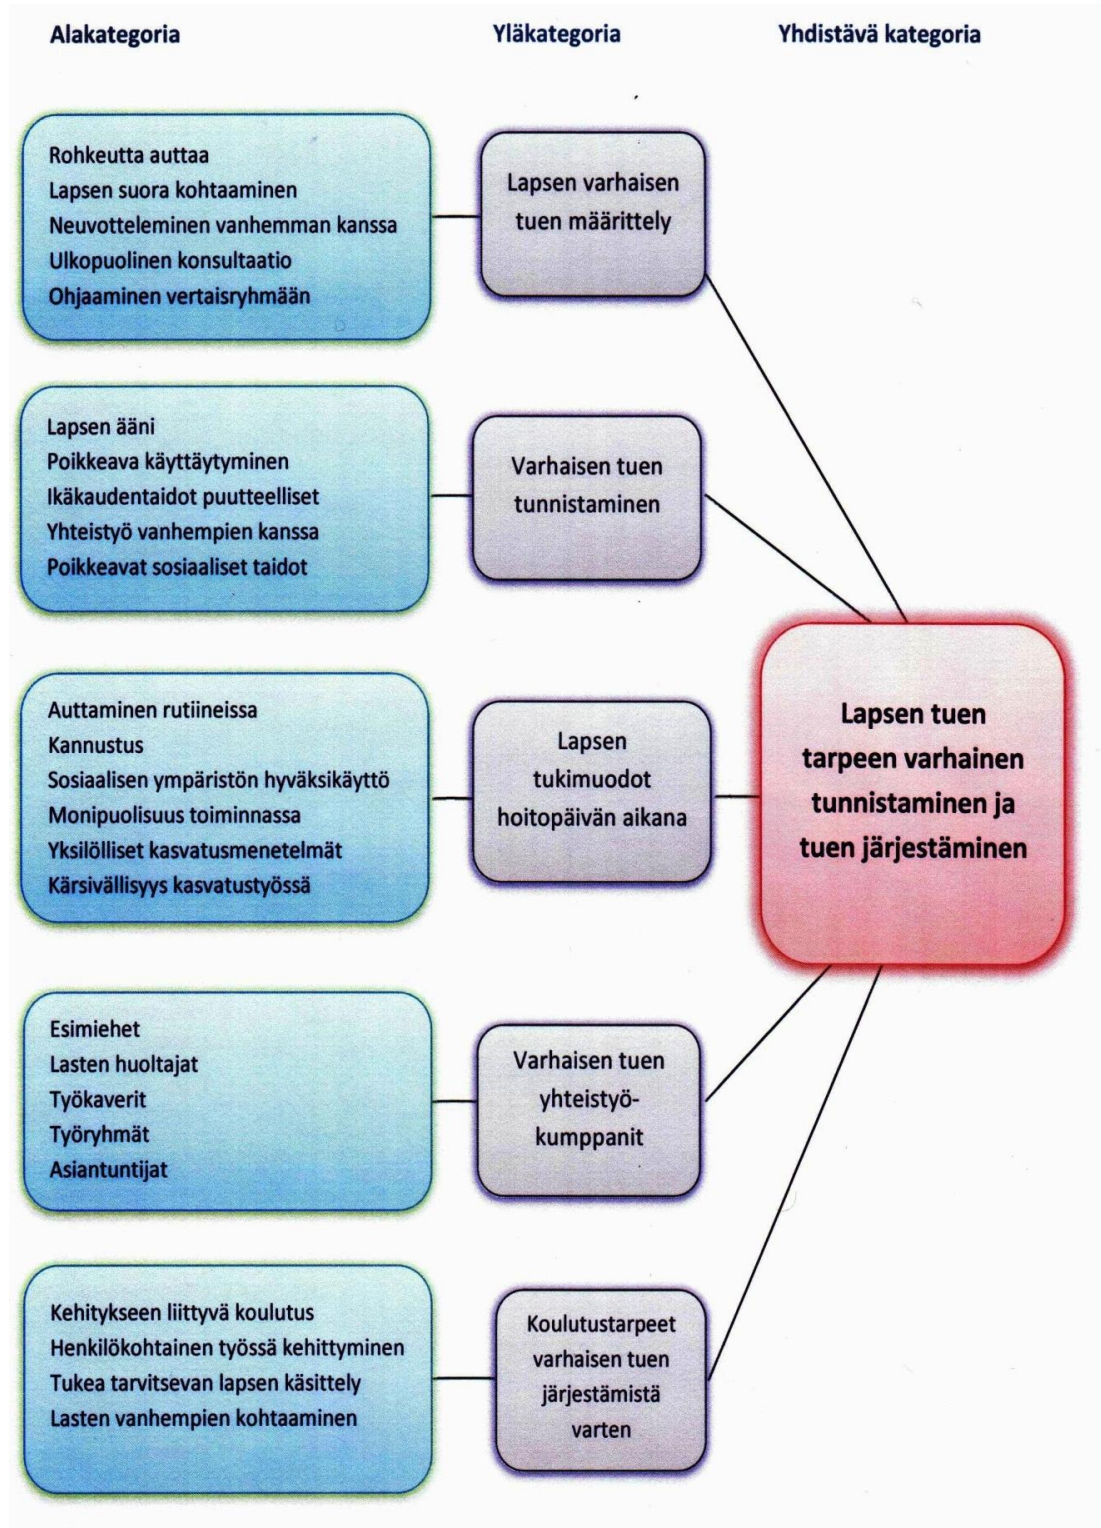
Alakategoria

Yläkategoria

Yhdistävä kategoria

Rohkeutta auttaa
Lapsen suora kohtaaminen
Neuvotteleminen vanhemman kanssa
Ulkopuolinen konsultaatio
Ohjaaminen vertaisryhmään

Lapsen varhaisen tuen määrittely

Lapsen ääni
Poikkeava käyttäytyminen
Ikäkaudentaidot puutteelliset
Yhteistyö vanhempien kanssa
Poikkeavat sosiaaliset taidot

Varhaisen tuen tunnistaminen

Auttaminen rutiineissa
Kannustus
Sosiaalisen ympäristön hyväksikäyttö
Monipuolisuus toiminnassa
Yksilölliset kasvatusmenetelmät
Kärsivällisyys kasvatustyössä

Lapsen tukimuodot hoitopäivän aikana

Lapsen tuen tarpeen varhainen tunnistaminen ja tuen järjestäminen

Esimiehet
Lasten huoltajat
Työkaverit
Työryhmät
Asiantuntijat

Varhaisen tuen yhteistyökumppanit

Kehitykseen liittyvä koulutus
Henkilökohtainen työssä kehittyminen
Tukea tarvitsevan lapsen käsittely
Lasten vanhempien kohtaaminen

Koulutustarpeet varhaisen tuen järjestämistä varten